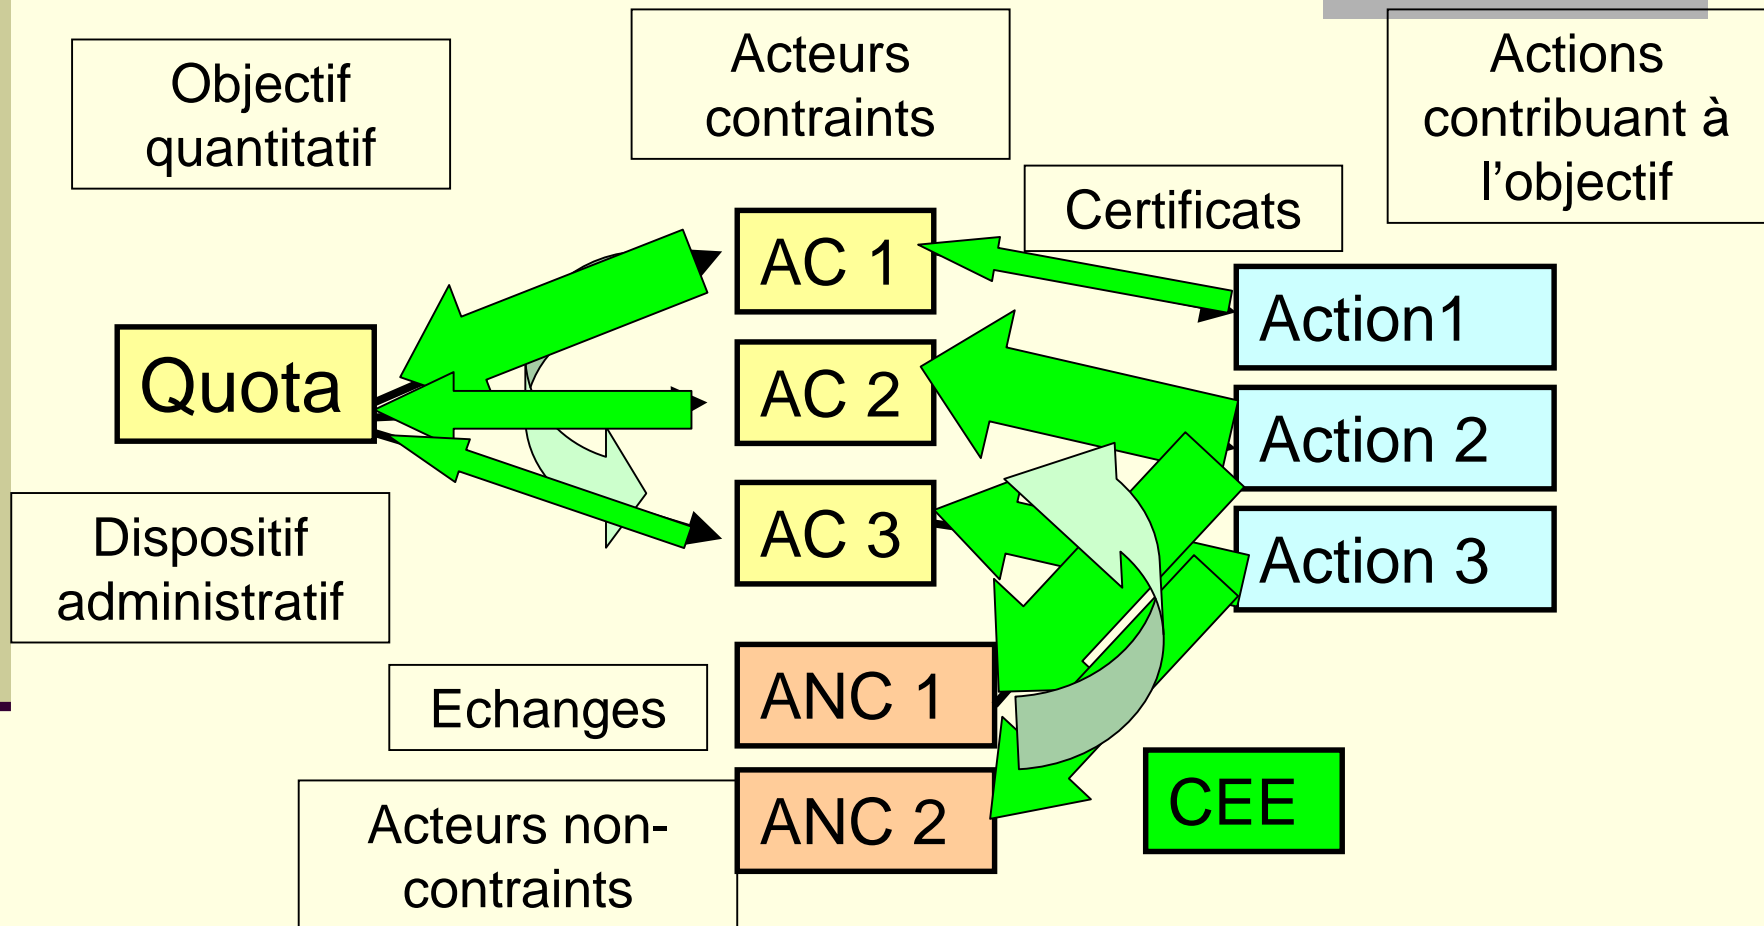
Objectif quantitatif

Acteurs contraints

Actions contribuant à l'objectif

Certificats

AC 1

AC 2

AC 3

Quota

Action1

Action 2

Action 3

Dispositif administratif

Echanges

ANC 1

ANC 2

CEE

Acteurs non-contraints